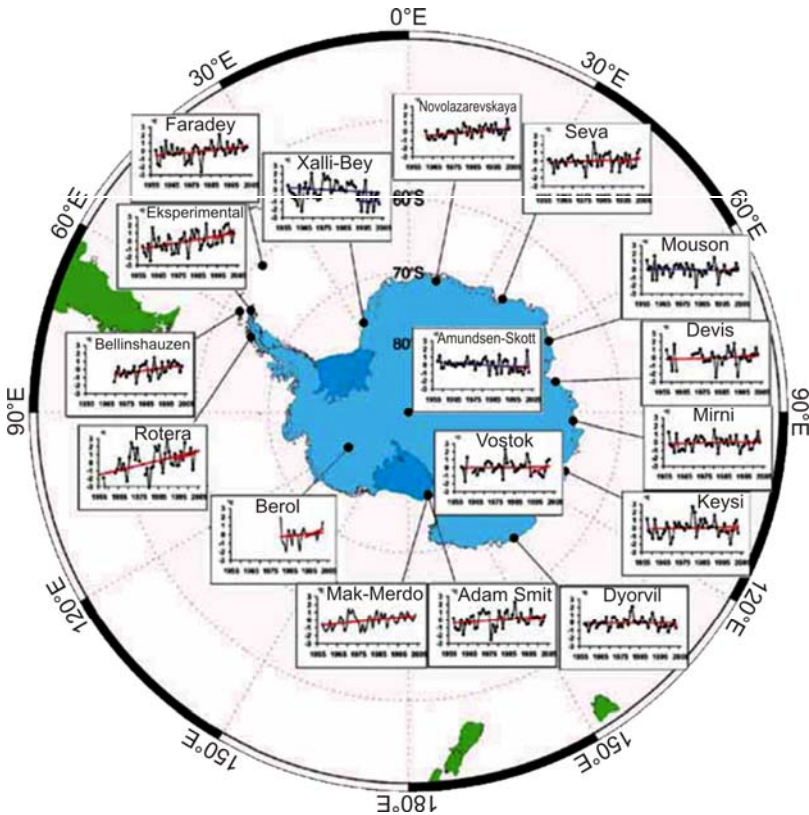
0°E

30°E

30°E

60°E

60°E

90°E

90°E

120°E

120°E

150°E

150°E

180°E

60°S

70°S

80°

Faradey

Xalli-Bey

Novolazarevskaya

Seva

Eksperimental

Mouson

Bellinshauzen

Amundsen-Skott

Devis

Rotera

Mirni

Vostok

Keysi

Berol

Mak-Merdo

Adam Smit

Dyorvil